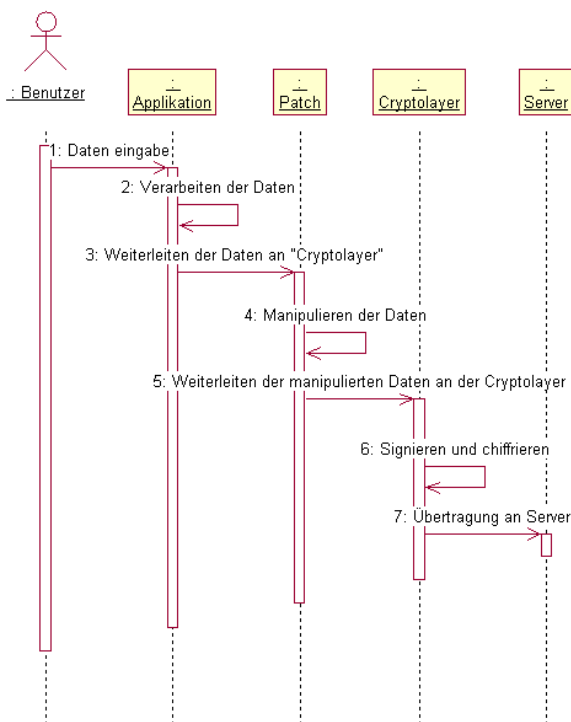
: Benutzer

:
Applikation

:
Patch

:
Cryptolayer

:
Server

1: Daten eingabe

2: Verarbeiten der Daten

3: Weiterleiten der Daten an "Cryptolayer"

4: Manipulieren der Daten

5: Weiterleiten der manipulierten Daten an der Cryptolayer

6: Signieren und chiffrieren

7: Übertragung an Server